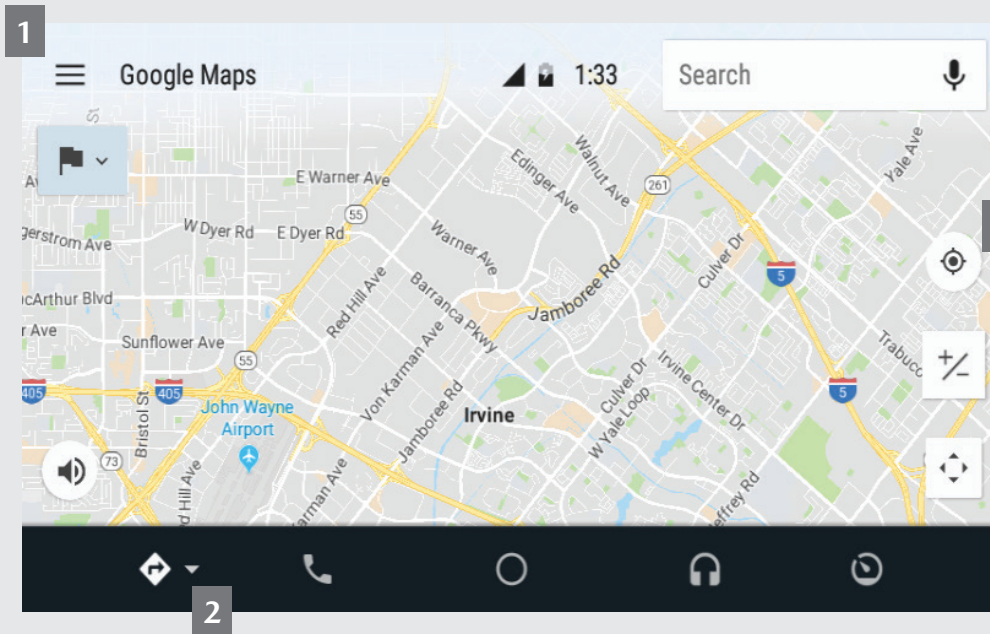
1

Google Maps 1:33

Search

E Warner Ave
Edinger Ave
Walnut Ave
261
Yale Ave
55
gerstrom Ave
W Dyer Rd
E Dyer Rd
Warner Ave
Jamboree Rd
Culver Dr
5
cArthur Blvd
Red Hill Ave
Barranca Pkwy
Jamboree Rd
r Ave
Trabuco
Sunflower Ave
Von Karman Ave
55
Irvine Center Dr
Culver Dr
405
405
John Wayne Airport
Irvine
W Yale Loop
5
Bristol St
Jamboree Rd
73
d Hill Ave
arman Ave
effrey Rd

+/−

2